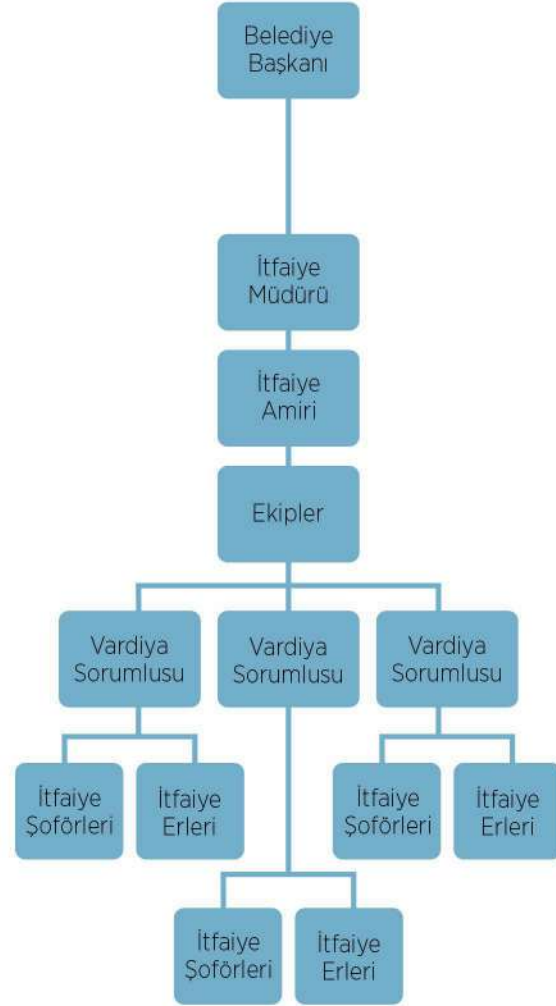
Belediye Başkanı

İtfaiye Müdürü

İtfaiye Amiri

Ekipler

Vardiya Sorumlusu

Vardiya Sorumlusu

Vardiya Sorumlusu

İtfaiye Şoförleri

İtfaiye Erleri

İtfaiye Şoförleri

İtfaiye Erleri

İtfaiye Şoförleri

İtfaiye Erleri